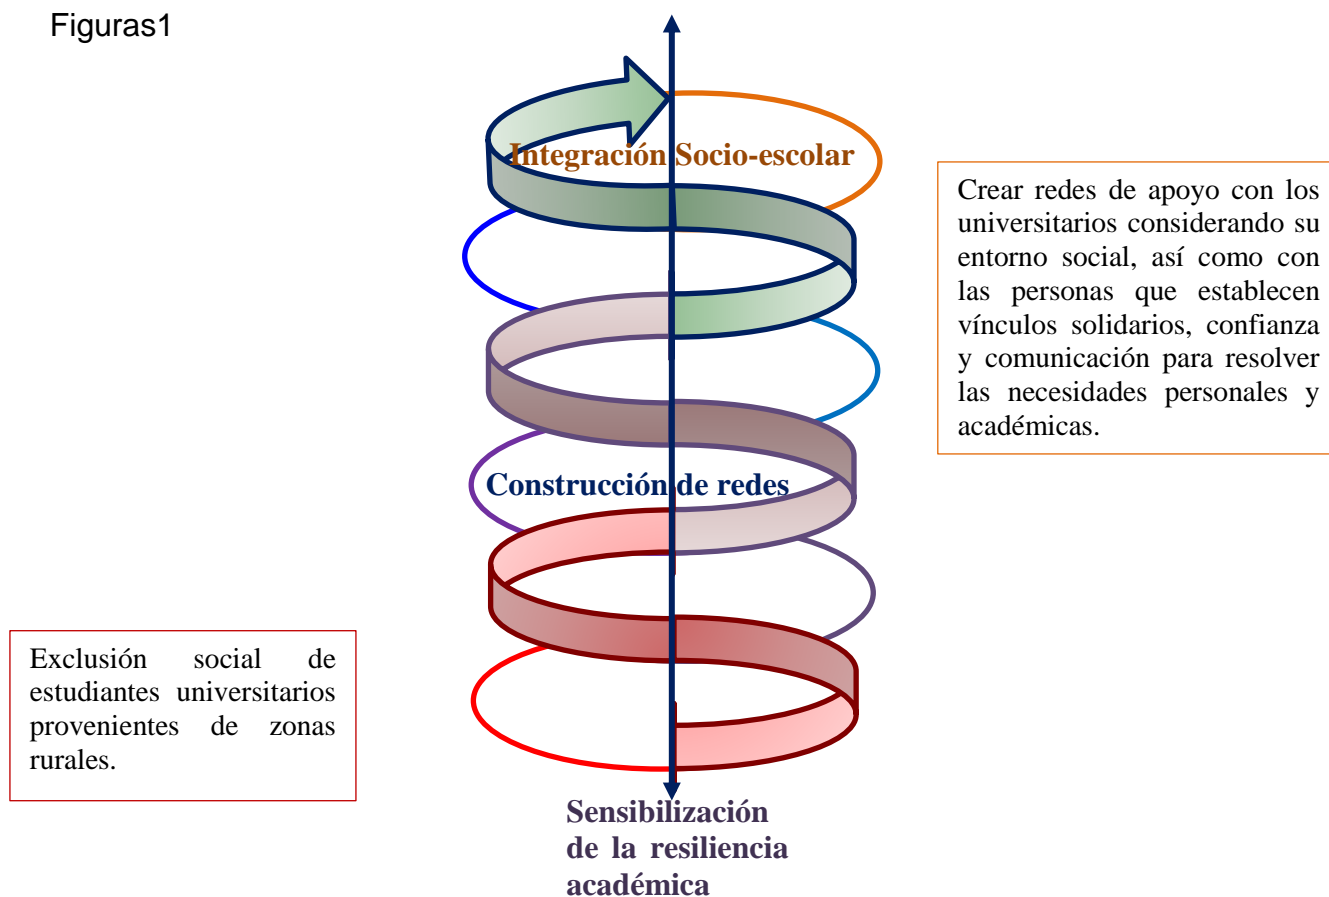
Figuras1

Integración Socio-escolar

Crear redes de apoyo con los universitarios considerando su entorno social, así como con las personas que establecen vínculos solidarios, confianza y comunicación para resolver las necesidades personales y académicas.

Construcción de redes

Exclusión social de estudiantes universitarios provenientes de zonas rurales.

Sensibilización de la resiliencia académica